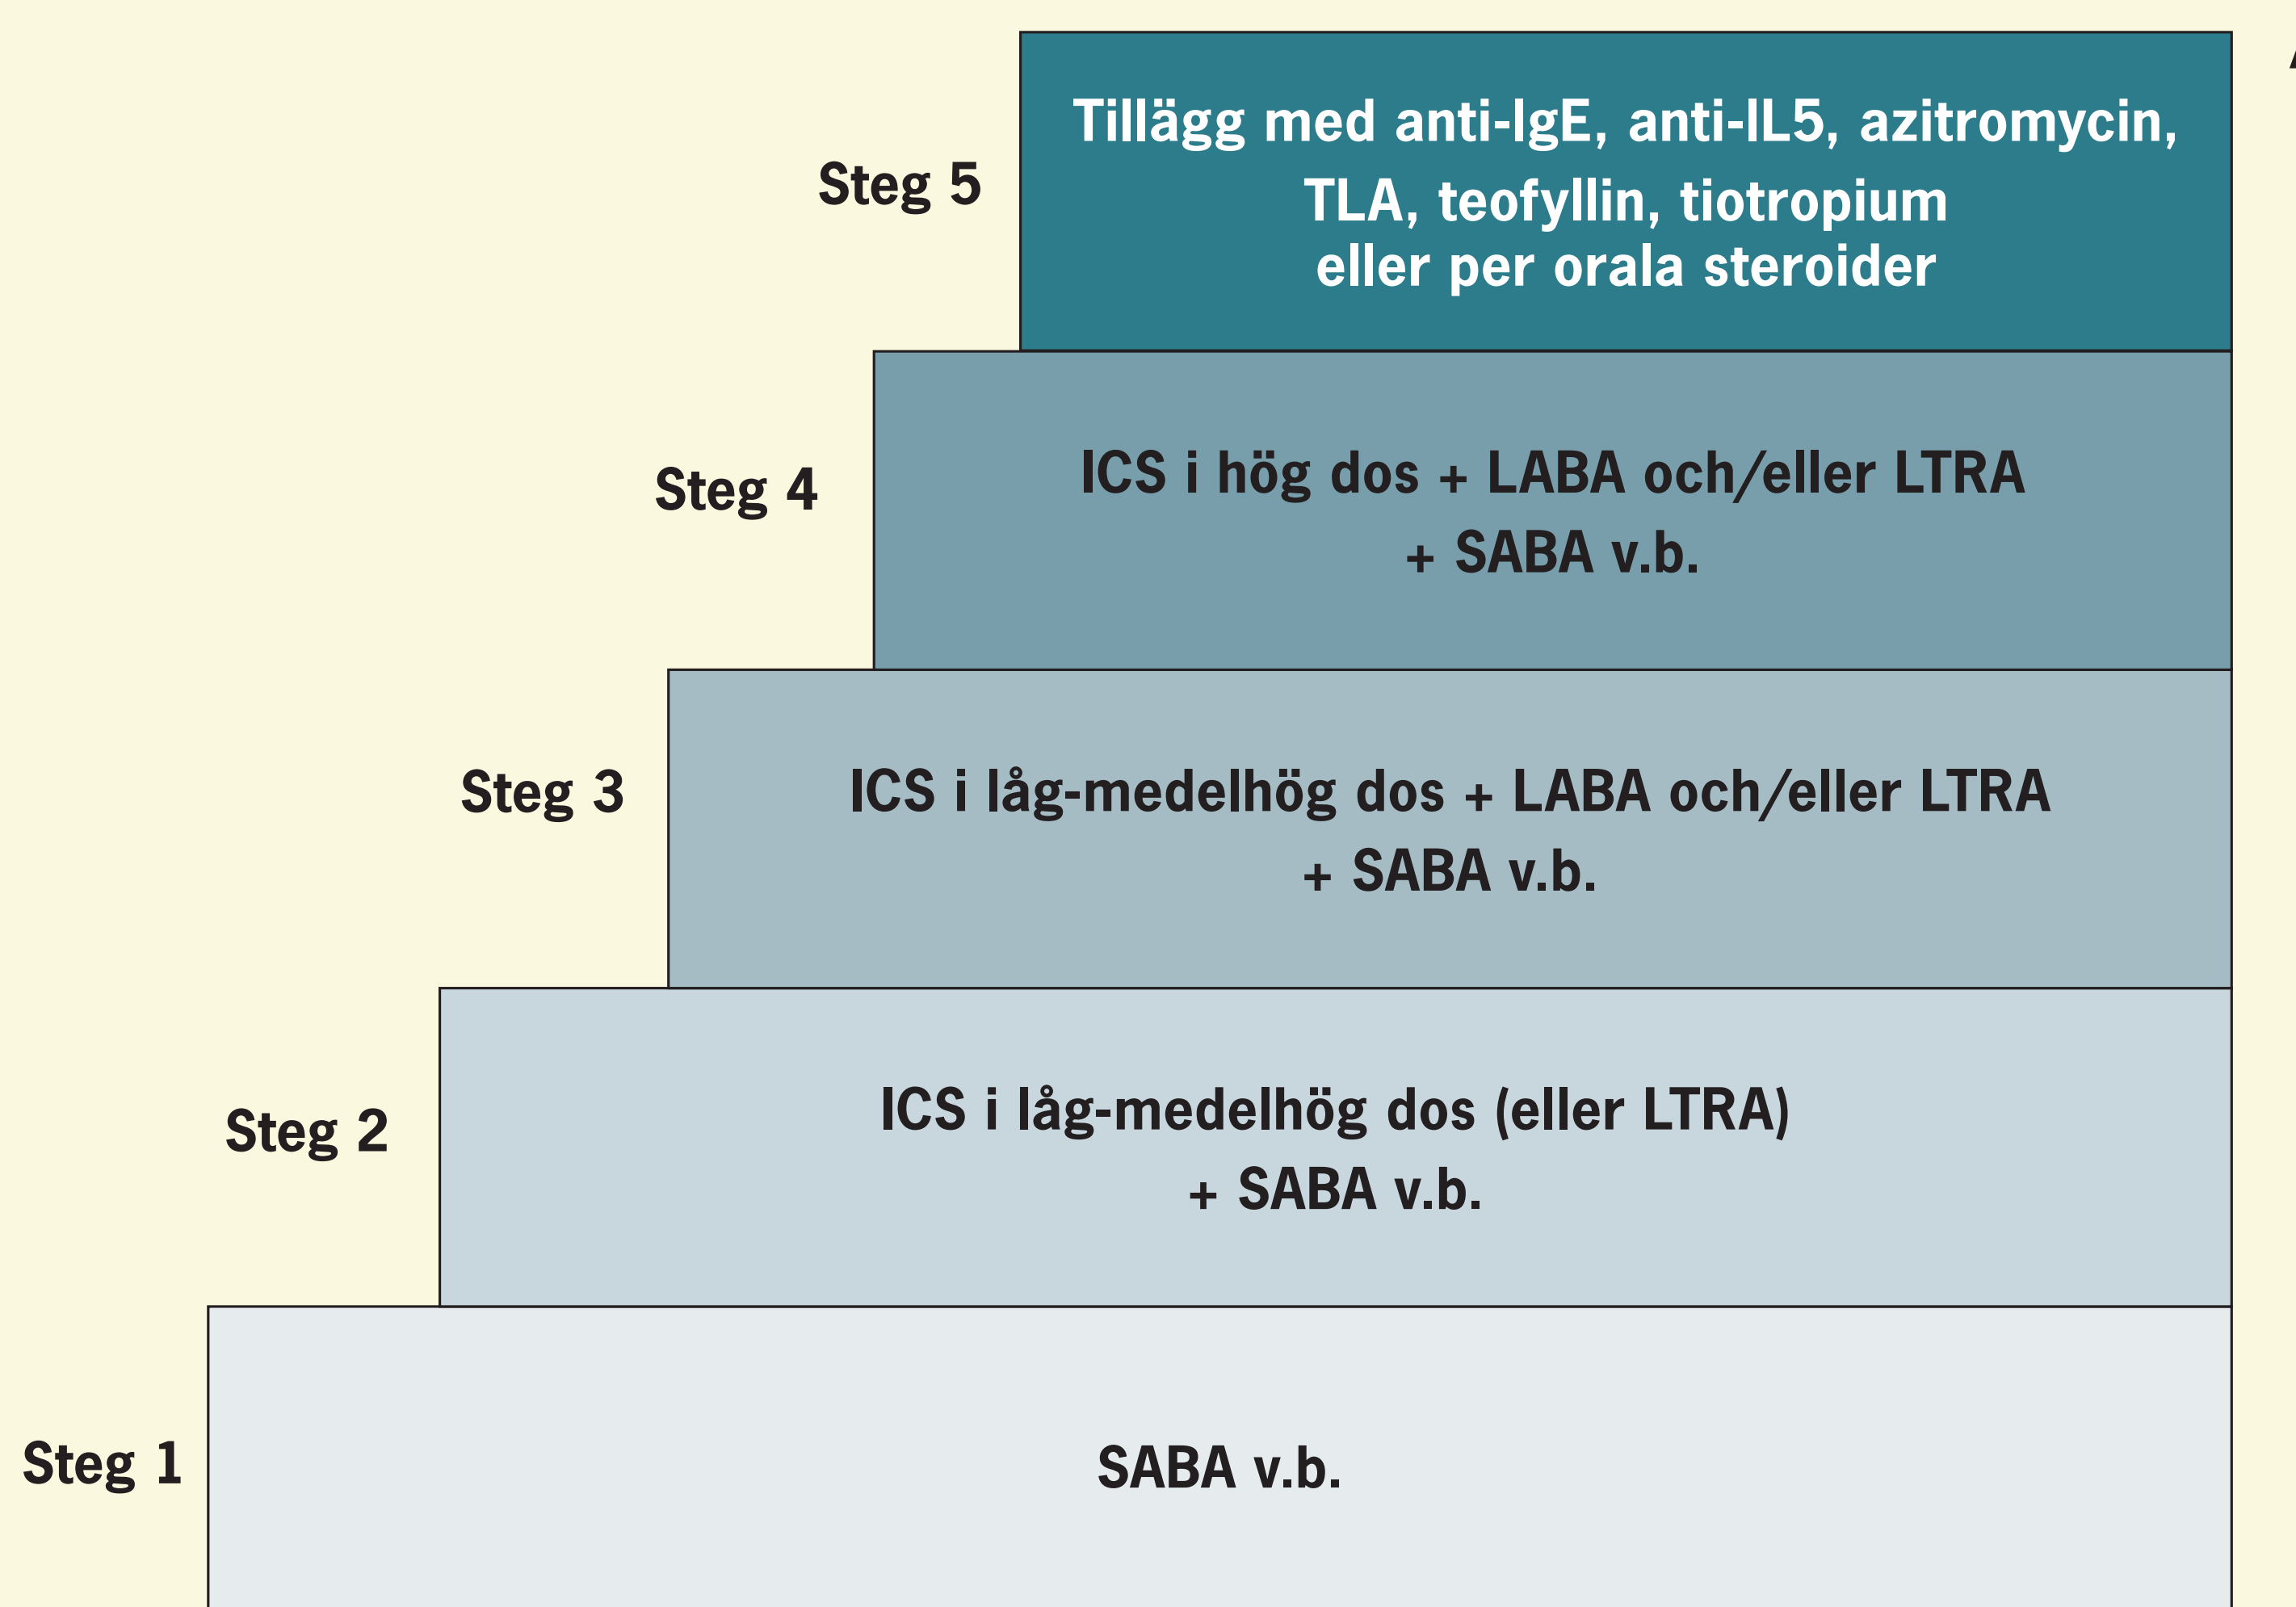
Steg 5

Tillägg med anti-IgE, anti-IL5, azitromycin, TLA, teofyllin, tiotropium eller per orala steroider

Steg 4

ICS i hög dos + LABA och/eller LTRA + SABA v.b.

Steg 3

ICS i låg-medelhög dos + LABA och/eller LTRA + SABA v.b.

Steg 2

ICS i låg-medelhög dos (eller LTRA) + SABA v.b.

Steg 1

SABA v.b.